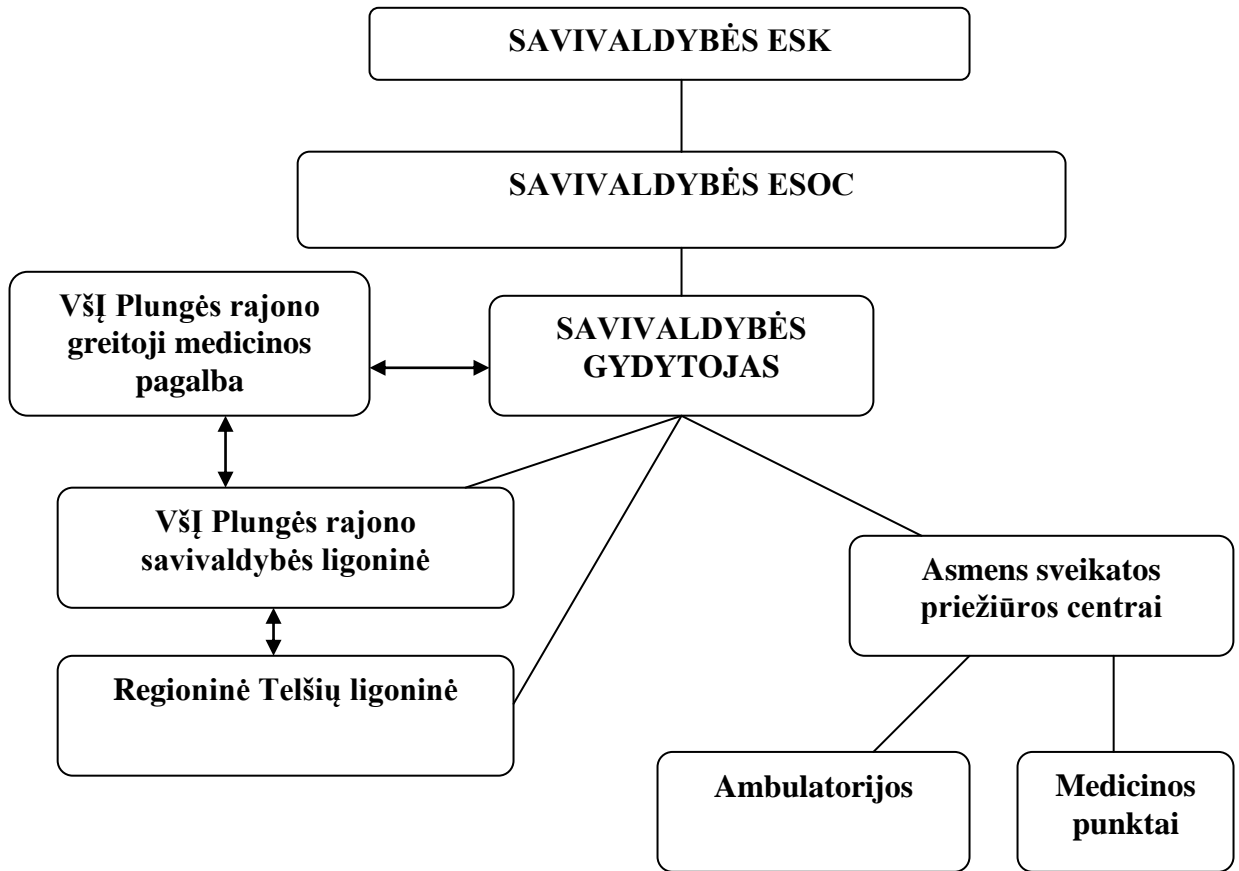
SAVIVALDYBĖS ESK

SAVIVALDYBĖS ESOC

VšĮ Plungės rajono greitoji medicinos pagalba

SAVIVALDYBĖS GYDYTOJAS

VšĮ Plungės rajono savivaldybės ligoninė

Asmens sveikatos priežiūros centrai

Regioninė Telšių ligoninė

Ambulatorijos

Medicinos punktai